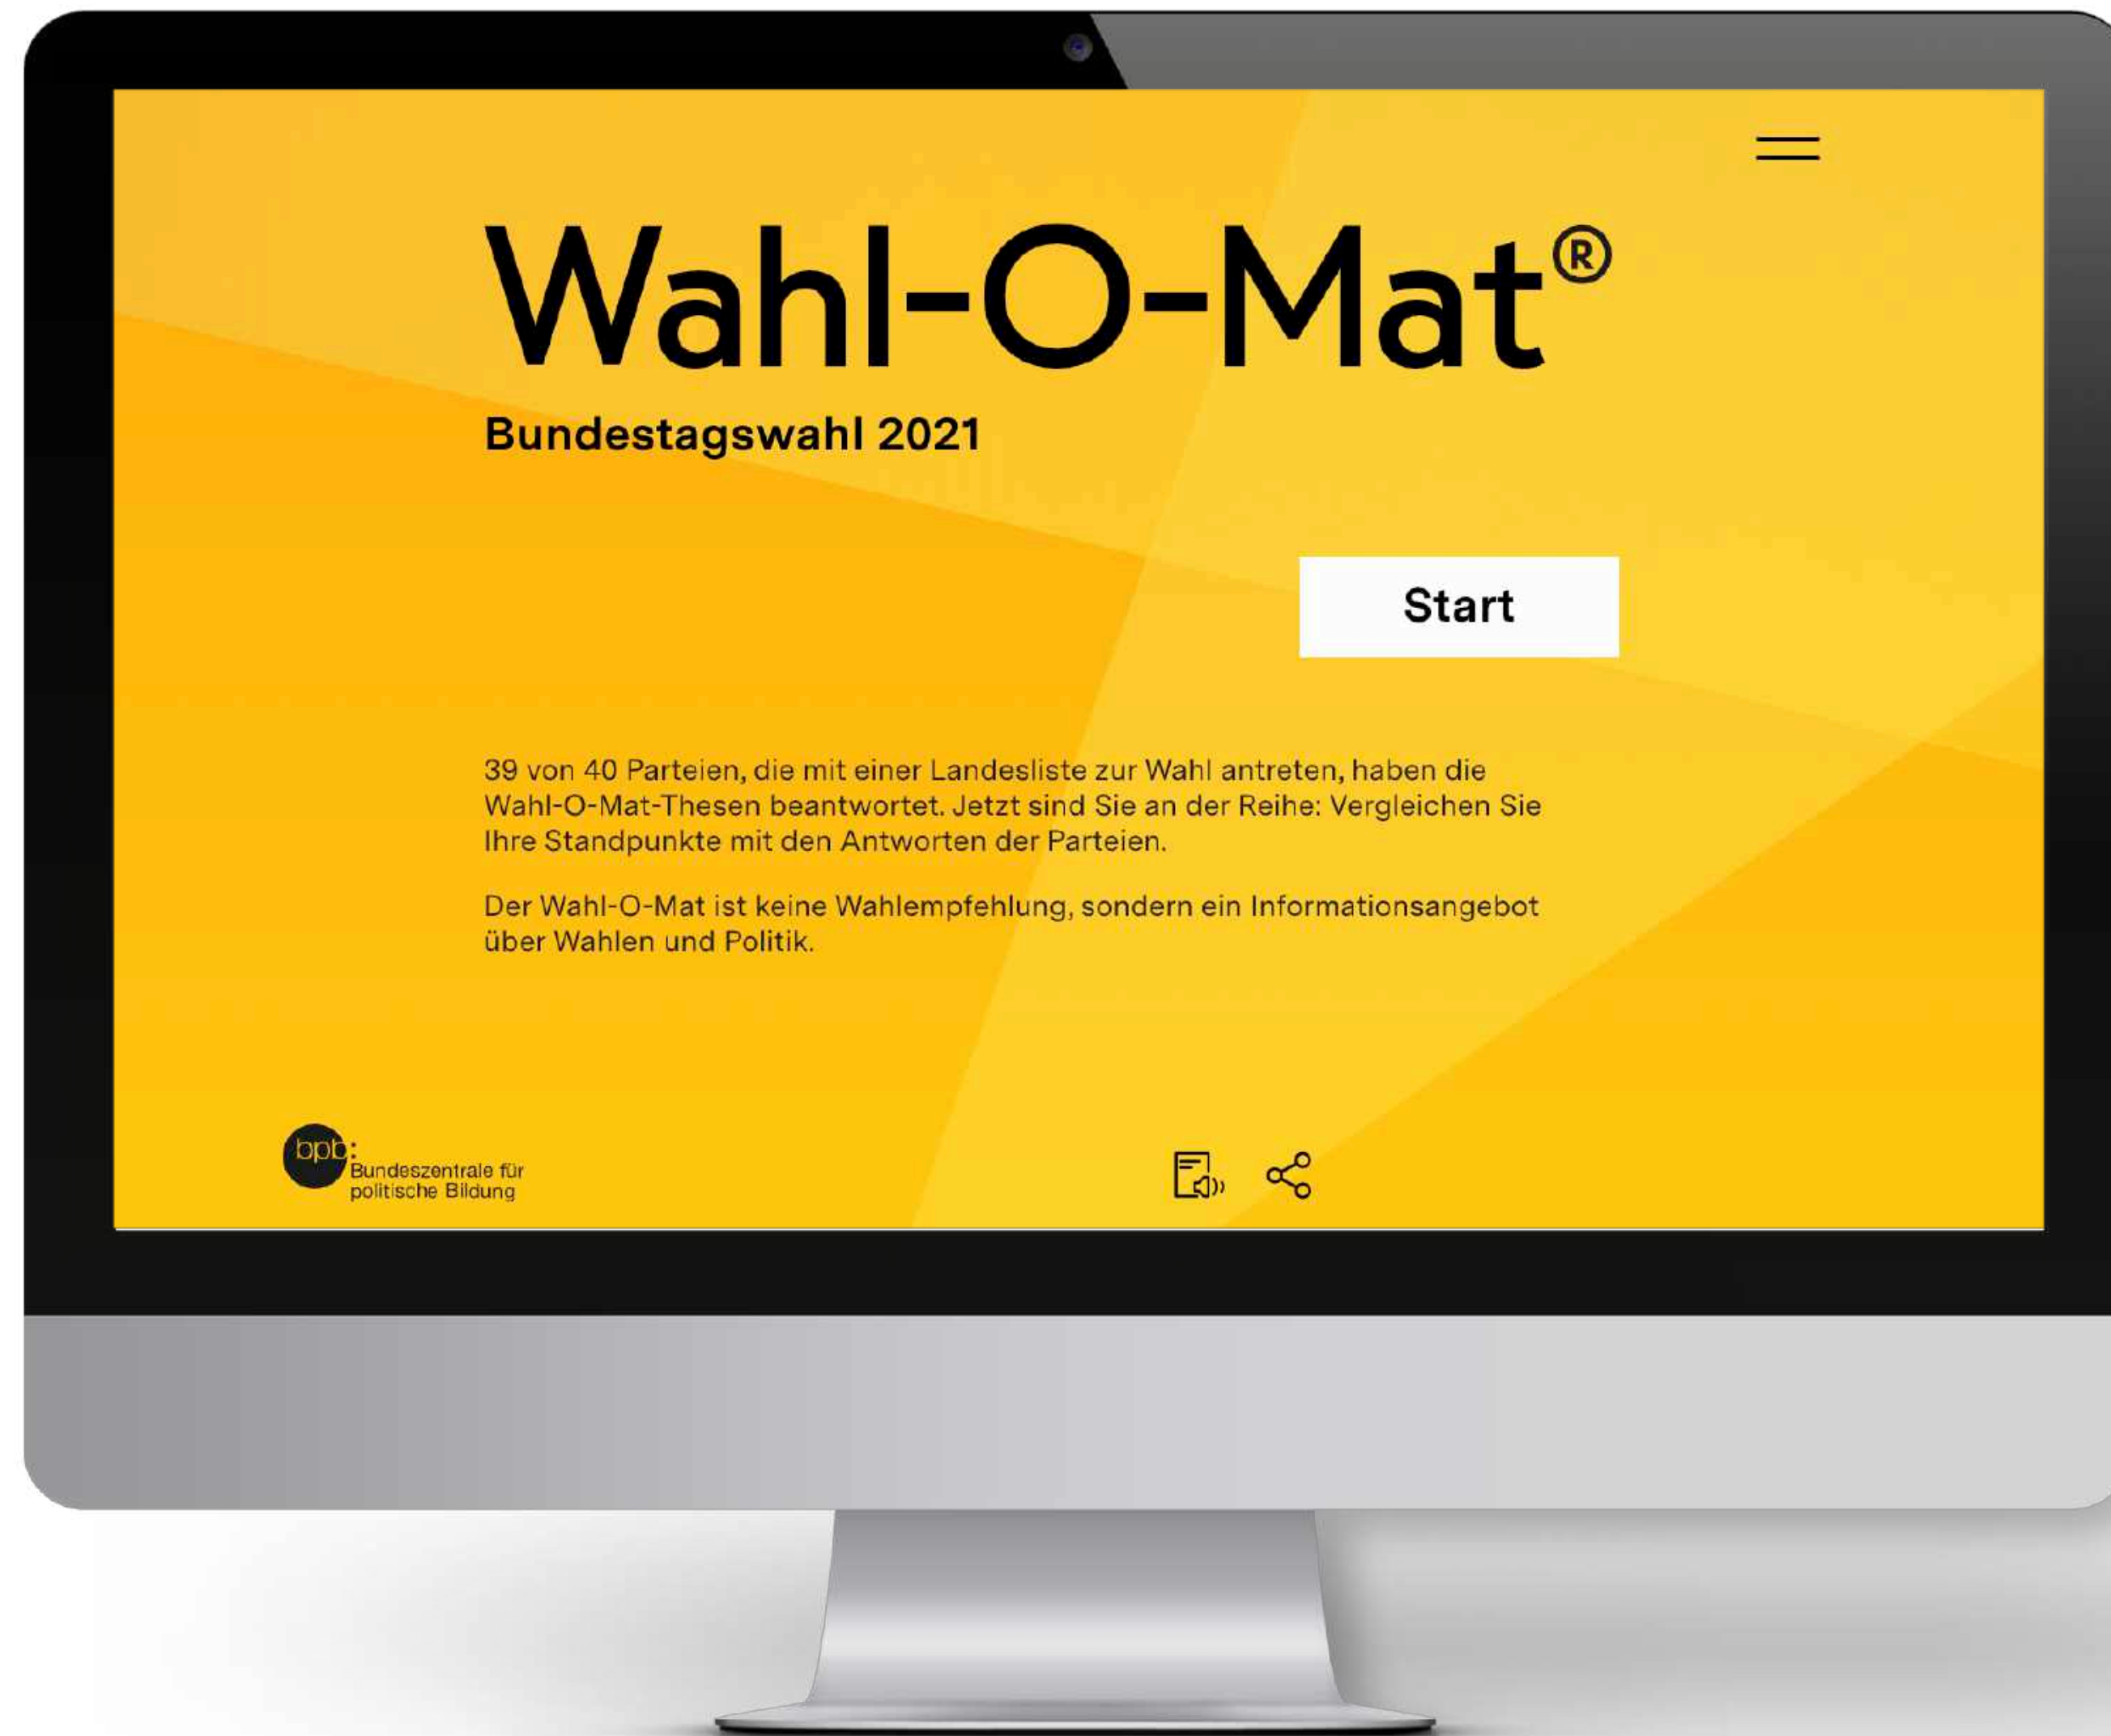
Wahl-O-Mat®

Bundestagswahl 2021

Start

39 von 40 Parteien, die mit einer Landesliste zur Wahl antreten, haben die Wahl-O-Mat-Thesen beantwortet. Jetzt sind Sie an der Reihe: Vergleichen Sie Ihre Standpunkte mit den Antworten der Parteien.

Der Wahl-O-Mat ist keine Wahlempfehlung, sondern ein Informationsangebot über Wahlen und Politik.

bpb: Bundeszentrale für politische Bildung